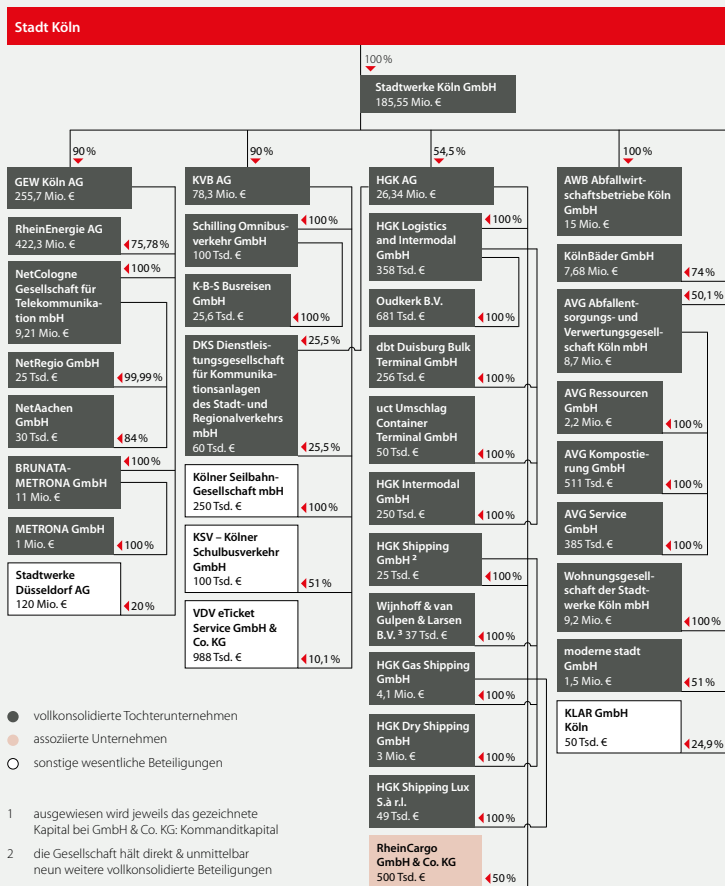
Stadt Köln

100 %

Stadtwerke Köln GmbH
185,55 Mio. €

90 %

GEW Köln AG
255,7 Mio. €

RheinEnergie AG
422,3 Mio. €
75,78 %

NetCologne Gesellschaft für Telekommunikation mbH
9,21 Mio. €
100 %

NetRegio GmbH
25 Tsd. €
99,99 %

NetAachen GmbH
30 Tsd. €
84 %

BRUNATA-METRONA GmbH
11 Mio. €
100 %

METRONA GmbH
1 Mio. €
100 %

Stadtwerke Düsseldorf AG
120 Mio. €
20 %

90 %

KVB AG
78,3 Mio. €

Schilling Omnibusverkehr GmbH
100 Tsd. €
100 %

K-B-S Busreisen GmbH
25,6 Tsd. €
100 %

DKS Dienstleistungsgesellschaft für Kommunikationsanlagen des Stadt- und Regionalverkehrs mbH
60 Tsd. €
25,5 %
25,5 %

Kölner Seilbahn-Gesellschaft mbH
250 Tsd. €
100 %

KSV – Kölner Schulbusverkehr GmbH
100 Tsd. €
51 %

VDV eTicket Service GmbH & Co. KG
988 Tsd. €
10,1 %

54,5 %

HGK AG
26,34 Mio. €

HGK Logistics and Intermodal GmbH
358 Tsd. €
100 %

Oudkerk B.V.
681 Tsd. €
100 %

dbt Duisburg Bulk Terminal GmbH
256 Tsd. €
100 %

uct Umschlag Container Terminal GmbH
50 Tsd. €
100 %

HGK Intermodal GmbH
250 Tsd. €
100 %

HGK Shipping GmbH ²
25 Tsd. €
100 %

Wijnhoff & van Gulpen & Larsen B.V. ³ 37 Tsd. €
100 %

HGK Gas Shipping GmbH
4,1 Mio. €
100 %

HGK Dry Shipping GmbH
3 Mio. €
100 %

HGK Shipping Lux S.à r.l.
49 Tsd. €
100 %

RheinCargo GmbH & Co. KG
500 Tsd. €
50 %

100 %

AWB Abfallwirtschaftsbetriebe Köln GmbH
15 Mio. €

KölnBäder GmbH
7,68 Mio. €
74 %

AVG Abfallentsorgungs- und Verwertungsgesellschaft Köln mbH
8,7 Mio. €
50,1 %

AVG Ressourcen GmbH
2,2 Mio. €
100 %

AVG Kompostierung GmbH
511 Tsd. €
100 %

AVG Service GmbH
385 Tsd. €
100 %

Wohnungsgesellschaft der Stadtwerke Köln mbH
9,2 Mio. €
100 %

moderne stadt GmbH
1,5 Mio. €
51 %

KLAR GmbH Köln
50 Tsd. €
24,9 %

vollkonsolidierte Tochterunternehmen

assoziierte Unternehmen

sonstige wesentliche Beteiligungen

1 ausgewiesen wird jeweils das gezeichnete Kapital bei GmbH & Co. KG: Kommanditkapital

2 die Gesellschaft hält direkt & unmittelbar neun weitere vollkonsolidierte Beteiligungen